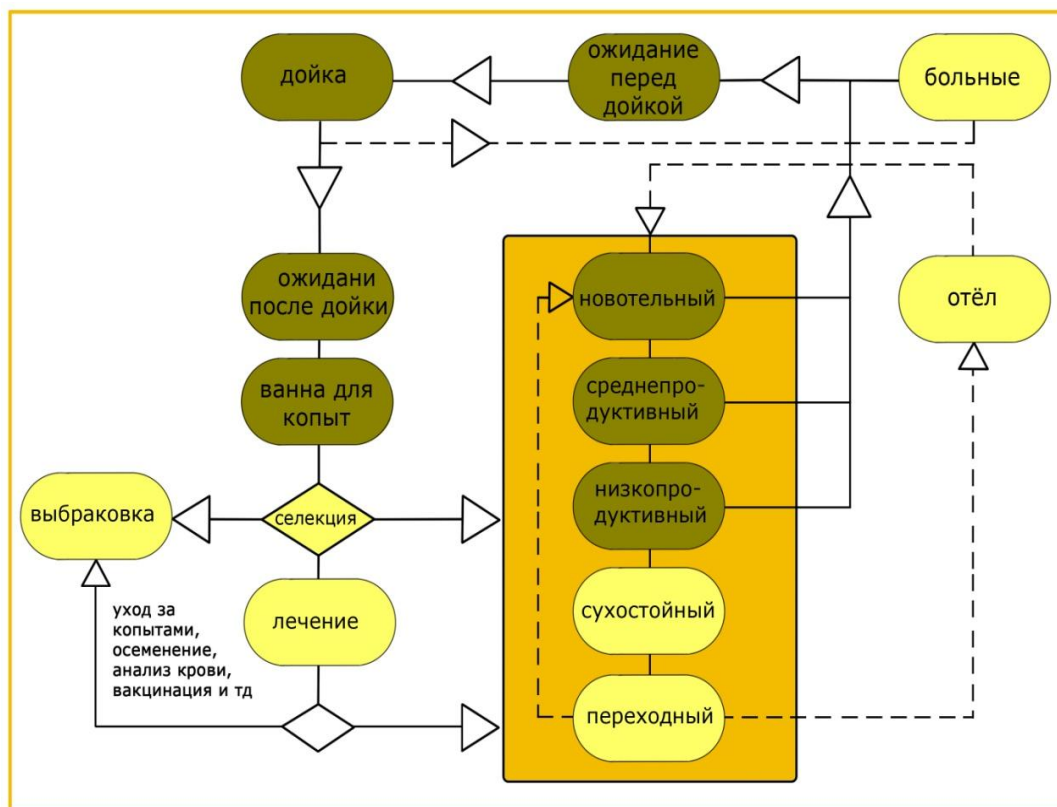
дойка

ожидание перед дойкой

больные

ожидани после дойки

ванна для копыт

новотельный

среднепродуктивный

низкопродуктивный

сухостойный

переходный

отёл

выбраковка

селекция

лечение

уход за копытами, осеменение, анализ крови, вакцинация и тд